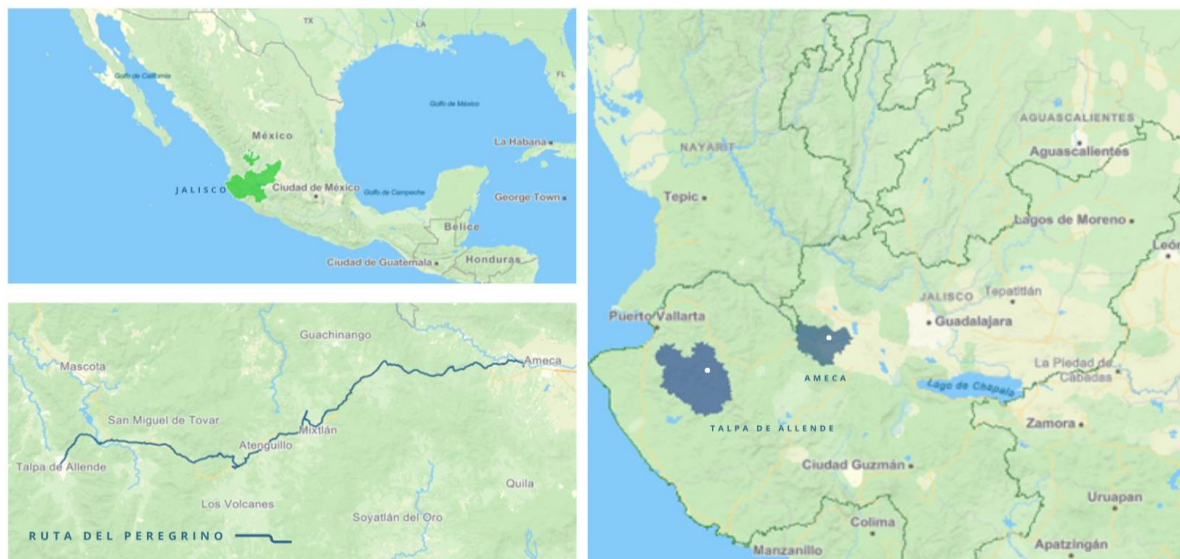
TX
LA
FL
Golfo de California
Golfo de México
México
La Habana
JALISCO
Ciudad de México
Golfo de Campeche
George Town
Belice
Ciudad de Guatemala
Honduras

Guachinango
Mascota
Ameca
San Miguel de Tovar
Mixtlán
Atenguillo
Talpa de Allende
Quila
Los Volcanes
Soyatlán del Oro
RUTA DEL PEREGRINO

NAYARIT
AGUASCALIENTES
Aguascalientes
Tepic
Lagos de Moreno
León
JALISCO
Tepatitlán
Puerto Vallarta
Guadalajara
AMECA
La Piedad de Cabadas
Lago de Chapala
Zamora
TALPA DE ALLENDE
Ciudad Guzmán
Uruapan
Colima
Manzanillo
Apatzingán